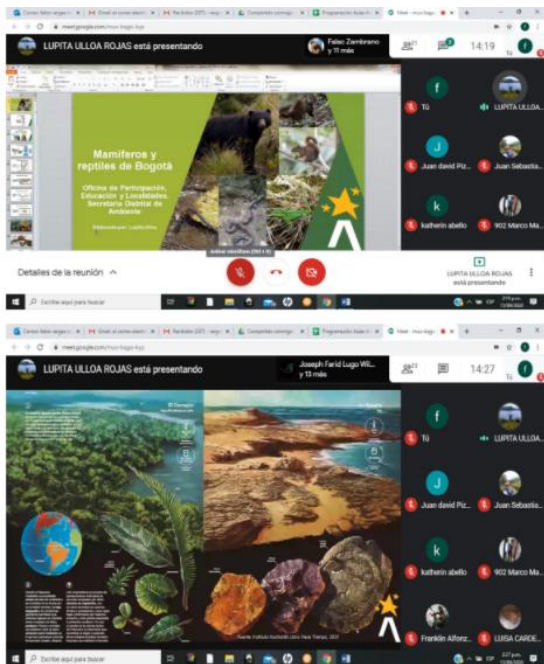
meet.google.com

LUPITA ULLOA ROJAS está presentando

Falso Zambrano y 11 más

14:19

Mamíferos y reptiles de Bogotá

Oficina de Participación, Educación y Localidades Secretaría Distrital de Ambiente

Tú

LUPITA ULLOA...

Juan david Piz...

Juan Sebastia...

katherin abello

902 Marco Ma...

Detalles de la reunión

LUPITA ULLOA ROJAS está presentando

Escribe aquí para buscar

meet.google.com

LUPITA ULLOA ROJAS está presentando

Joseph Farid Lugo Wil... y 13 más

14:27

Tú

LUPITA ULLOA...

Juan david Piz...

Juan Sebastia...

katherin abello

902 Marco Ma...

Franklin Alfonz...

LUISA CARDE...

Escribe aquí para buscar